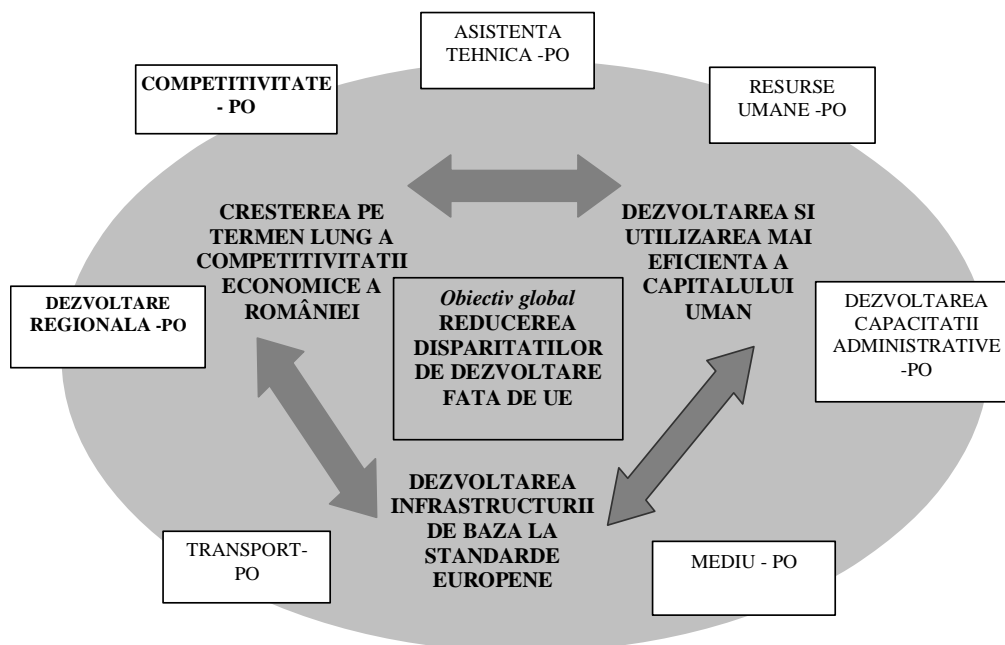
ASISTENTA TEHNICA -PO

COMPETITIVITATE - PO

RESURSE UMANE -PO

CRESTEREA PE TERMEN LUNG A COMPETITIVITATII ECONOMICE A ROMÂNIEI

DEZVOLTAREA SI UTILIZAREA MAI EFICIENTA A CAPITALULUI UMAN

DEZVOLTARE REGIONALA -PO

*Obiectiv global* REDUCEREA DISPARITATILOR DE DEZVOLTARE FATA DE UE

DEZVOLTAREA CAPACITATII ADMINISTRATIVE -PO

DEZVOLTAREA INFRASTRUCTURII DE BAZA LA STANDARDE EUROPENE

TRANSPORT-PO

MEDIU - PO